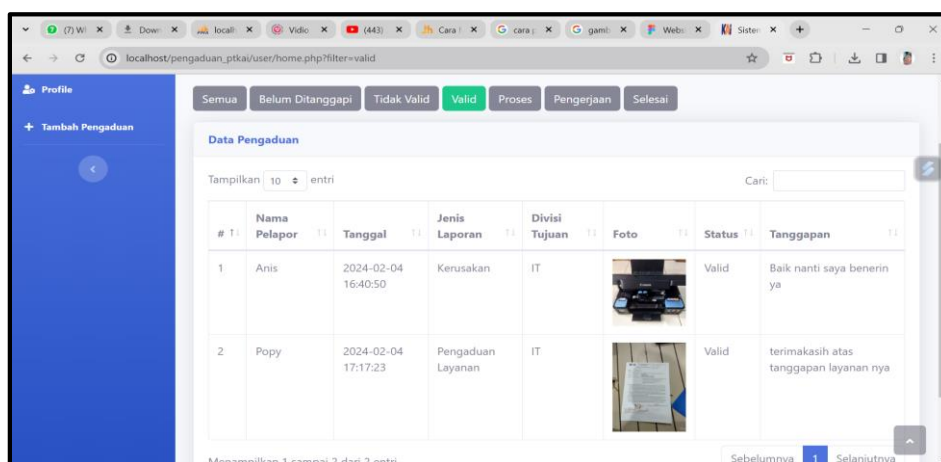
(7) Wl × Down × localh × Vidio × (443) × Cara × cara × gamb × Webs × Sister ×

localhost/pengaduan_ptkai/user/home.php?filter=valid

Profile

Tambah Pengaduan

Semua | Belum Ditanggapi | Tidak Valid | Valid | Proses | Pengerjaan | Selesai

Data Pengaduan

Tampilkan 10 entri

Cari:

| # | Nama Pelapor | Tanggal | Jenis Laporan | Divisi Tujuan | Foto | Status | Tanggapan |
|---|---|---|---|---|---|---|---|
| 1 | Anis | 2024-02-04 16:40:50 | Kerusakan | IT | | Valid | Baik nanti saya benerin ya |
| 2 | Popy | 2024-02-04 17:17:23 | Pengaduan Layanan | IT | | Valid | terimakasih atas tanggapan layanan nya |

Menampilkan 1 sampai 2 dari 2 entri

Sebelumnya 1 Selanjutnya